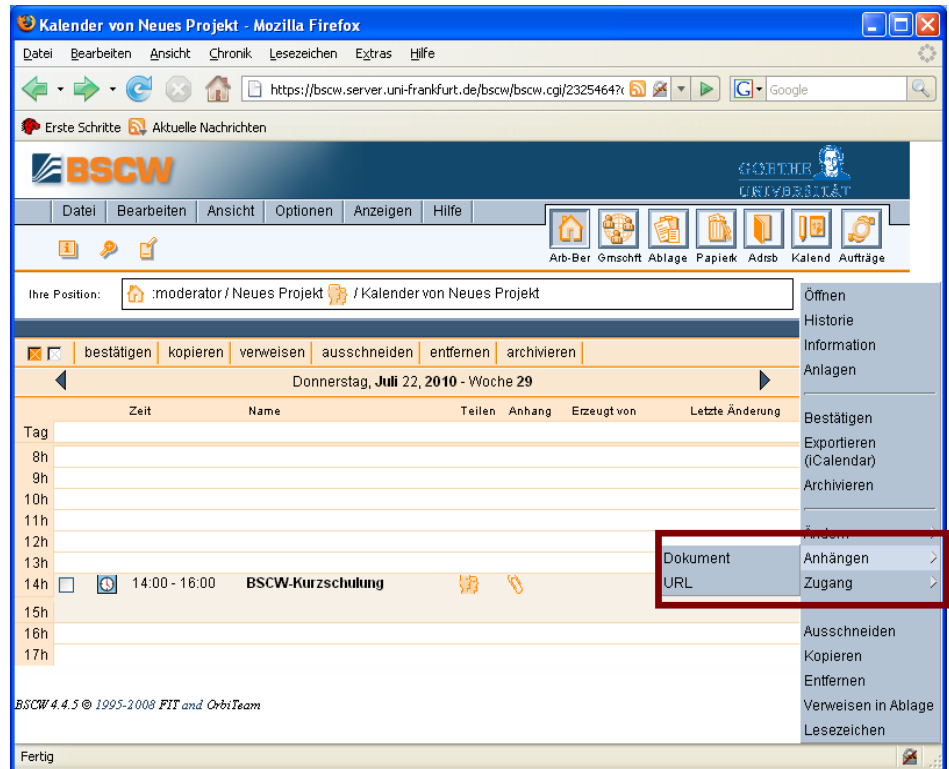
Kalender von Neues Projekt - Mozilla Firefox

Datei Bearbeiten Ansicht Chronik Lesezeichen Extras Hilfe

https://bscw.server.uni-frankfurt.de/bscw/bscw.cgi/2325464?

Google

Erste Schritte Aktuelle Nachrichten

BSCW

GOETHE UNIVERSITÄT

Datei Bearbeiten Ansicht Optionen Anzeigen Hilfe

Arb-Ber Gmschft Ablage Papierk Adrsb Kalend Aufträge

Ihre Position: :moderator / Neues Projekt / Kalender von Neues Projekt

bestätigen kopieren verweisen ausschneiden entfernen archivieren

Donnerstag, **Juli** 22, **2010** - Woche **29**

| | Zeit | Name | Teilen | Anhang | Erzeugt von | Letzte Änderung |
|---|---|---|---|---|---|---|
| Tag | | | | | | |
| 8h | | | | | | |
| 9h | | | | | | |
| 10h | | | | | | |
| 11h | | | | | | |
| 12h | | | | | | |
| 13h | | | | | | |
| 14h | 14:00 - 16:00 | **BSCW-Kurzschulung** | | | | |
| 15h | | | | | | |
| 16h | | | | | | |
| 17h | | | | | | |

BSCW 4.4.5 © 1995-2008 FIT and OrbiTeam

Öffnen
Historie
Information
Anlagen

Bestätigen
Exportieren (iCalendar)
Archivieren

Ändern
Anhängen
Zugang

Dokument
URL

Ausschneiden
Kopieren
Entfernen
Verweisen in Ablage
Lesezeichen

Fertig